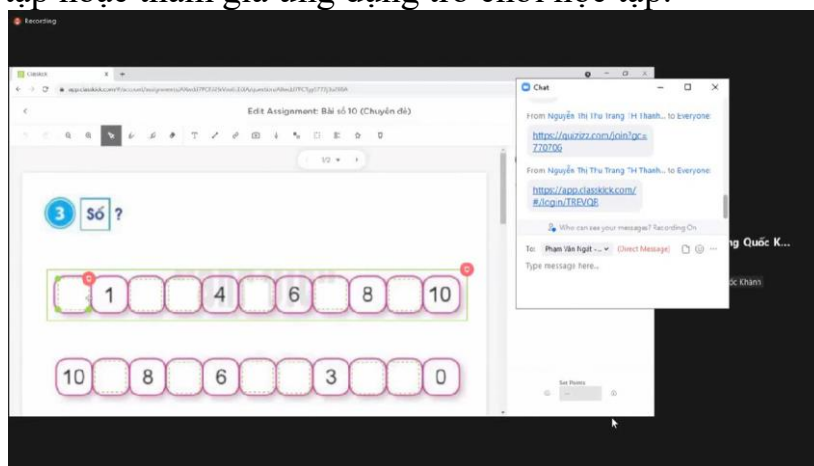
tập hoặc tham gia ứng dụng trò chơi học tập.

Recording

Classkick

app.classkick.com

Edit Assignment: Bài số 10 (Chuyển đề)

1/2

3 Số ?

1 4 6 8 10

10 8 6 3 0

Chat

From Nguyễn Thị Thu Trang "H Thanh... to Everyone:

https://quizizz.com/join?gc=770700

From Nguyễn Thị Thu Trang "H Thanh... to Everyone:

https://app.classkick.com/#/login/TREVQE

Who can see your messages? Recording On

To: Phạm Văn Ngát ... (Direct Message)

Type message here...

ng Quốc K...

ốc Khánh

Set Points

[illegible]